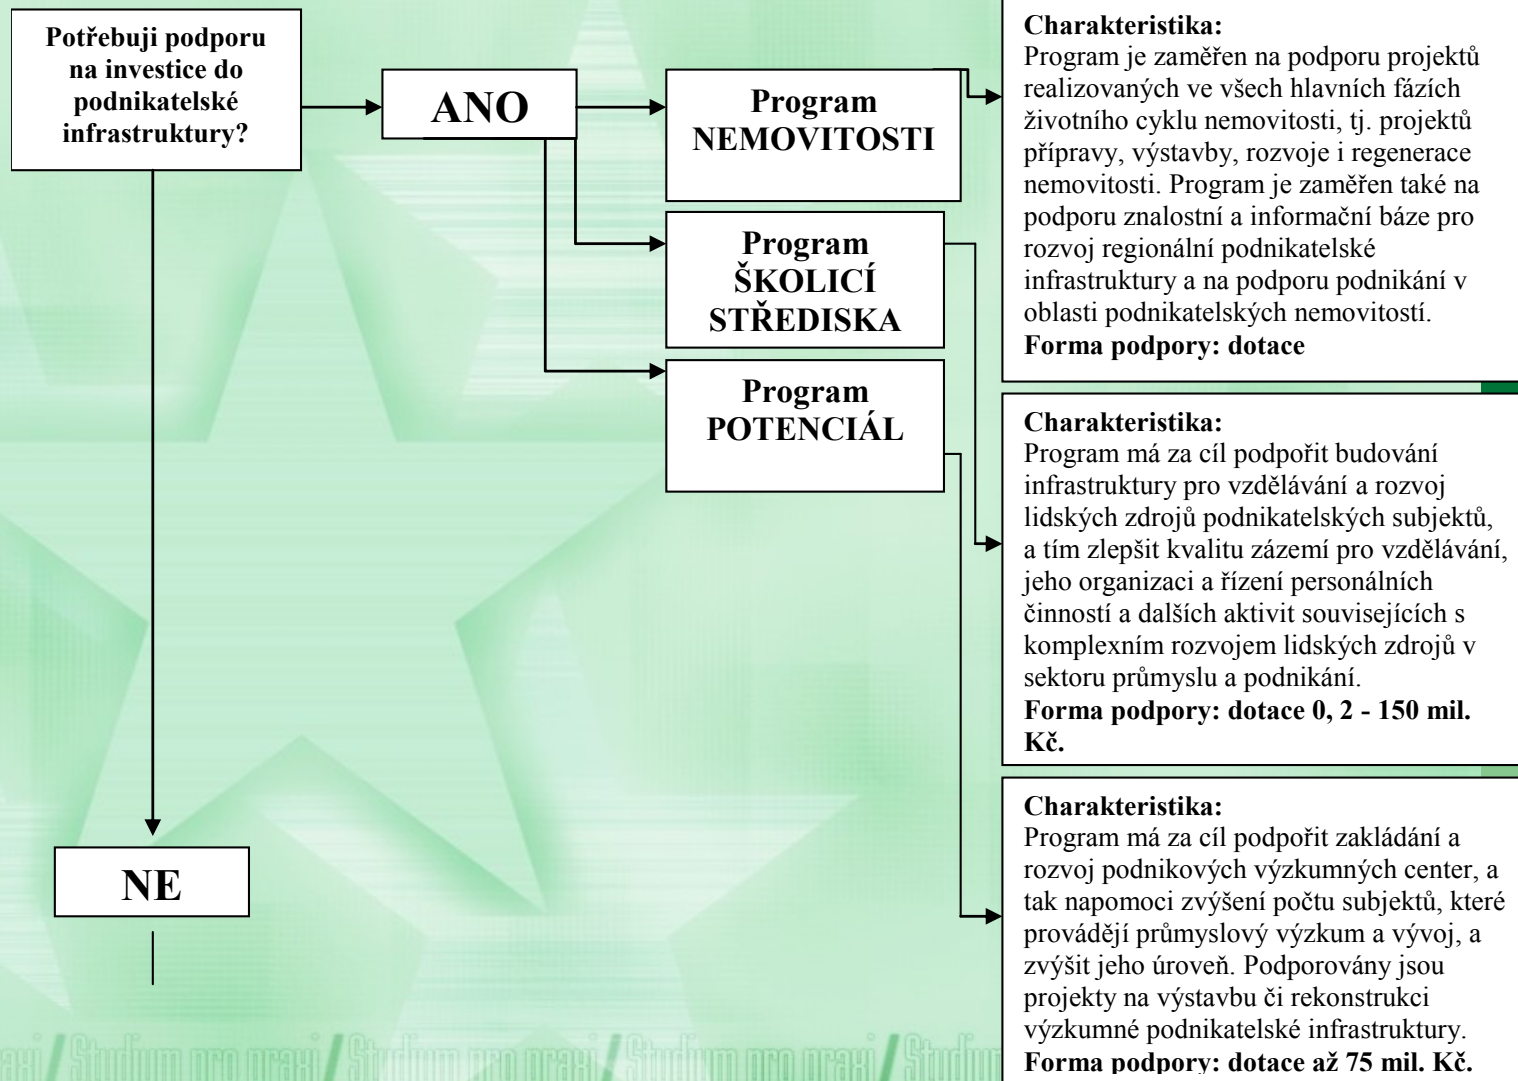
Potřebuji podporu na investice do podnikatelské infrastruktury?

ANO

Program NEMOVITOSTI

Program ŠKOLICÍ STŘEDISKA

Program POTENCIÁL

NE

Charakteristika:
Program je zaměřen na podporu projektů realizovaných ve všech hlavních fázích životního cyklu nemovitosti, tj. projektů přípravy, výstavby, rozvoje i regenerace nemovitosti. Program je zaměřen také na podporu znalostní a informační báze pro rozvoj regionální podnikatelské infrastruktury a na podporu podnikání v oblasti podnikatelských nemovitostí.
Forma podpory: dotace

Charakteristika:
Program má za cíl podpořit budování infrastruktury pro vzdělávání a rozvoj lidských zdrojů podnikatelských subjektů, a tím zlepšit kvalitu zázemí pro vzdělávání, jeho organizaci a řízení personálních činností a dalších aktivit souvisejících s komplexním rozvojem lidských zdrojů v sektoru průmyslu a podnikání.
Forma podpory: dotace 0, 2 - 150 mil. Kč.

Charakteristika:
Program má za cíl podpořit zakládání a rozvoj podnikových výzkumných center, a tak napomoci zvýšení počtu subjektů, které provádějí průmyslový výzkum a vývoj, a zvýšit jeho úroveň. Podporovány jsou projekty na výstavbu či rekonstrukci výzkumné podnikatelské infrastruktury.
Forma podpory: dotace až 75 mil. Kč.

axi / Studium pro praxi / Studium pro praxi / Studium pro praxi / Studiu